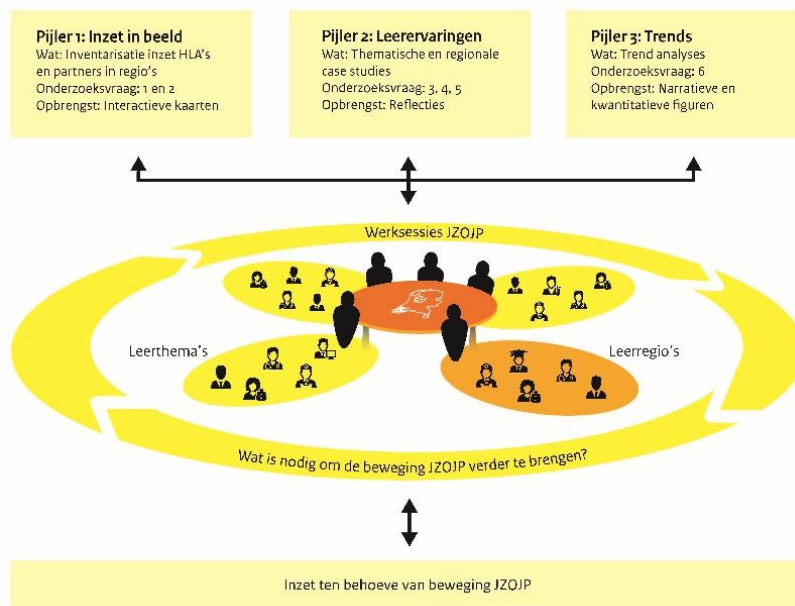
Pijler 1: Inzet in beeld
Wat: Inventarisatie inzet HLA's en partners in regio's
Onderzoeksvraag: 1 en 2
Opbrengst: Interactieve kaarten

Pijler 2: Leerervaringen
Wat: Thematische en regionale case studies
Onderzoeksvraag: 3, 4, 5
Opbrengst: Reflecties

Pijler 3: Trends
Wat: Trend analyses
Onderzoeksvraag: 6
Opbrengst: Narratieve en kwantitatieve figuren

Werksessies JZOJP

Leerthema's

Leerregio's

Wat is nodig om de beweging JZOJP verder te brengen?

Inzet ten behoeve van beweging JZOJP